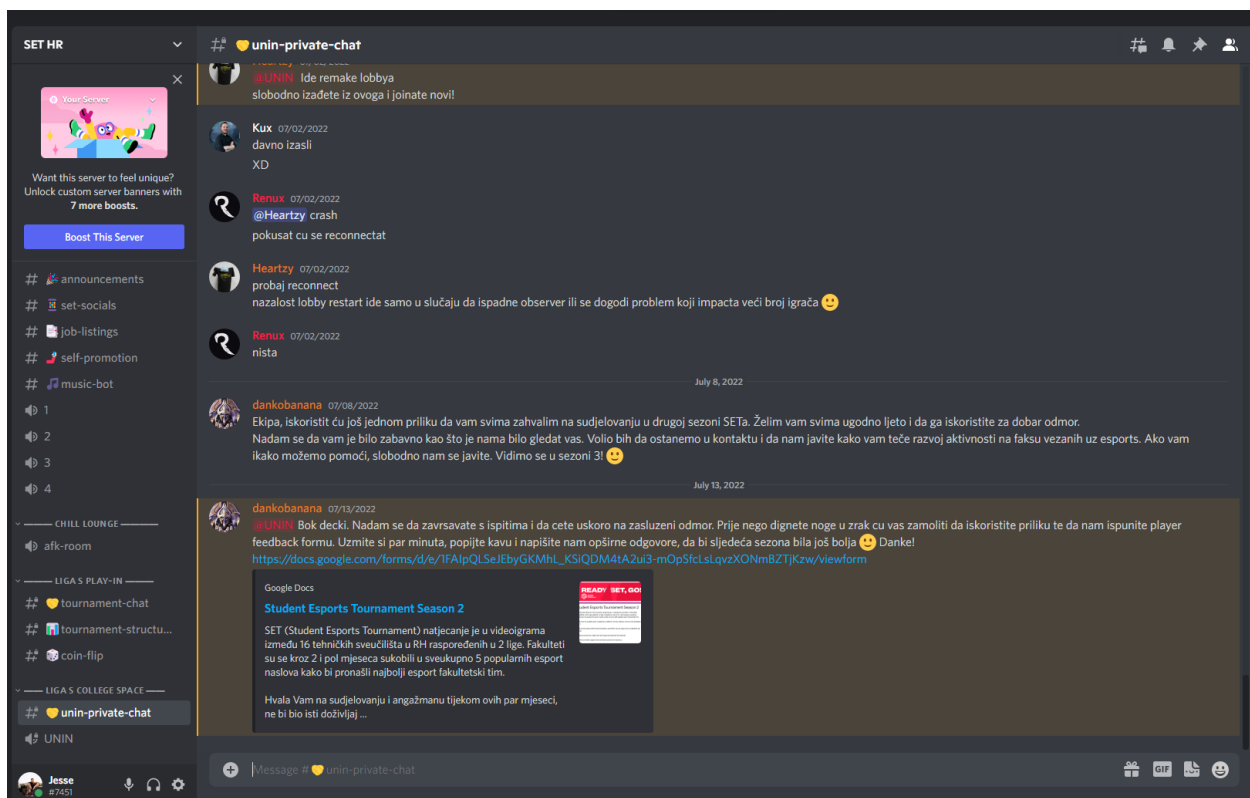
SET HR

Your Server

Want this server to feel unique? Unlock custom server banners with 7 more boosts.

Boost This Server

# announcements
# set-socials
# job-listings
# self-promotion
# music-bot
1
2
3
4
CHILL LOUNGE
afk-room
LIGA S PLAY-IN
# tournament-chat
# tournament-structu...
# coin-flip
LIGA S COLLEGE SPACE
# unin-private-chat
UNIN

Jesse
#7451

# unin-private-chat

@UNIN Ide remake lobbya
slobodno izađete iz ovoga i joinate novi!

Kux 07/02/2022
davno izasli
XD

Renux 07/02/2022
@Heartzy crash
pokusat cu se reconnectat

Heartzy 07/02/2022
probaj reconnect
nazalost lobby restart ide samo u slučaju da ispadne observer ili se dogodi problem koji impacta veći broj igrača

Renux 07/02/2022
nista

July 8, 2022

dankobanana 07/08/2022
Ekipa, iskoristit ću još jednom priliku da vam svima zahvalim na sudjelovanju u drugoj sezoni SETa. Želim vam svima ugodno ljeto i da ga iskoristite za dobar odmor.
Nadam se da vam je bilo zabavno kao što je nama bilo gledat vas. Volio bih da ostanemo u kontaktu i da nam javite kako vam teče razvoj aktivnosti na faksu vezanih uz esports. Ako vam ikako možemo pomoći, slobodno nam se javite. Vidimo se u sezoni 3!

July 13, 2022

dankobanana 07/13/2022
@UNIN Bok decki. Nadam se da zavrsavate s ispitima i da cete uskoro na zasluzeni odmor. Prije nego dignete noge u zrak cu vas zamoliti da iskoristite priliku te da nam ispunite player feedback formu. Uzmite si par minuta, popijte kavu i napišite nam opširne odgovore, da bi sljedeća sezona bila još bolja Danke!
https://docs.google.com/forms/d/e/1FAIpQLSeJEbyGKMhL_KSiQDM4tA2ui3-mOpSfcLsLqvzXONmBZTjKzw/viewform

Google Docs
Student Esports Tournament Season 2
SET (Student Esports Tournament) natjecanje je u videoigrama između 16 tehničkih sveučilišta u RH raspoređenih u 2 lige. Fakulteti su se kroz 2 i pol mjeseca sukobili u sveukupno 5 popularnih esport naslova kako bi pronašli najbolji esport fakultetski tim.

Hvala Vam na sudjelovanju i angažmanu tijekom ovih par mjeseci, ne bi bio isti doživljaj ...

READY SET, GO!

Message # unin-private-chat
GIF